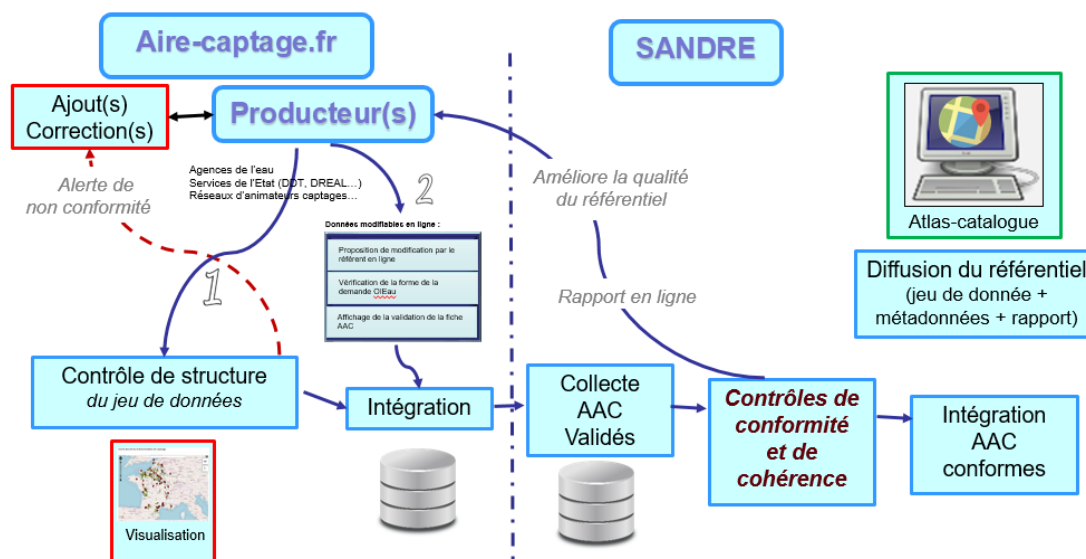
Aire-captage.fr

SANDRE

Ajout(s)
Correction(s)

Producteur(s)

Agences de l'eau
Services de l'Etat (DDT, DREAL...)
Réseaux d'animateurs captages...

Alerte de non conformité

2

1

Données modifiables en ligne :

Proposition de modification par le référent en ligne

Vérification de la forme de la demande OIEau

Affichage de la validation de la fiche AAC

Améliore la qualité du référentiel

Rapport en ligne

Atlas-catalogue

Diffusion du référentiel
(jeu de donnée + métadonnées + rapport)

Contrôle de structure
du jeu de données

Intégration

Collecte
AAC
Validés

Contrôles de conformité et de cohérence

Intégration
AAC
conformes

Visualisation